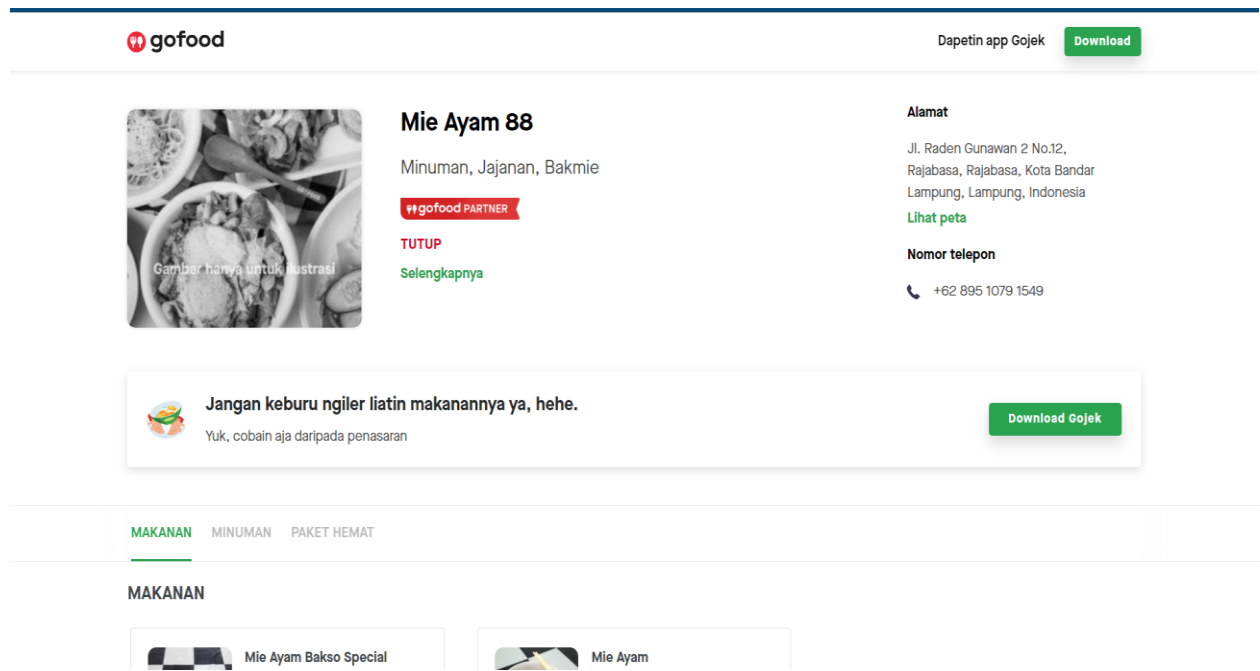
gofood

Dapetin app Gojek Download

Gambar hanya untuk ilustrasi

Mie Ayam 88

Minuman, Jajanan, Bakmie

gofood PARTNER

TUTUP

Selengkapnya

Alamat

Jl. Raden Gunawan 2 No.12, Rajabasa, Rajabasa, Kota Bandar Lampung, Lampung, Indonesia

Lihat peta

Nomor telepon

+62 895 1079 1549

Jangan keburu ngiler liatin makanannya ya, hehe.

Yuk, cobain aja daripada penasaran

Download Gojek

MAKANAN MINUMAN PAKET HEMAT

MAKANAN

Mie Ayam Bakso Special

Mie Ayam